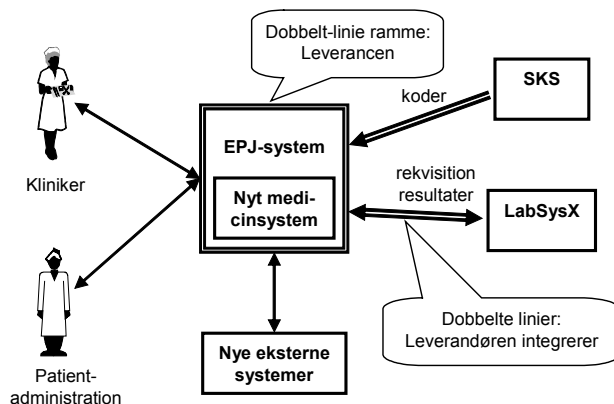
Dobbelt-linie ramme: Leverancen

SKS

koder

EPJ-system

Nyt medicinsystem

rekvisition
resultater

LabSysX

Kliniker

Patientadministration

Nye eksterne systemer

Dobbelte linier: Leverandøren integrerer